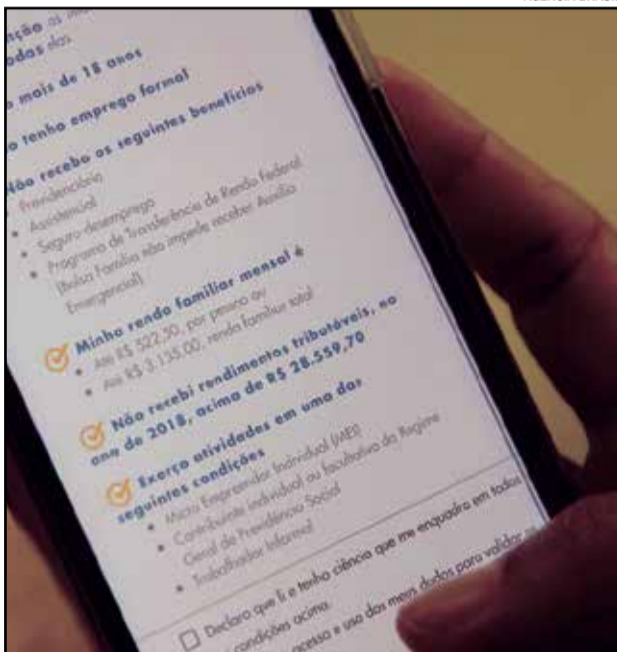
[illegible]ção as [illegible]
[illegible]odas elas.

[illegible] mais de 18 anos

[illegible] tenho emprego formal

Não recebo os seguintes benefícios
• Previdenciário
• Assistencial
• Seguro-desemprego
• Programa de Transferência de Renda Federal (Bolsa Família não impede receber Auxílio Emergencial)

Minha renda familiar mensal é
• Até R$ 522,50, por pessoa ou
• Até R$ 3.135,00, renda familiar total

Não recebi rendimentos tributáveis, no ano de 2018, acima de R$ 28.559,70

Exerço atividades em uma das seguintes condições
• Micro Empreendedor Individual (MEI)
• Contribuinte individual ou facultativo do Regime Geral de Previdência Social
• Trabalhador Informal

Declaro que li e tenho ciência que me enquadro em todas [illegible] condições acima.
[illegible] acesso e uso dos meus dados para validar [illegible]